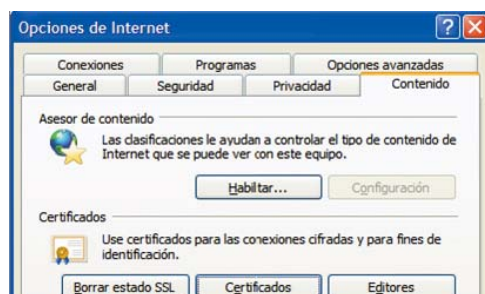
Opciones de Internet

Conexiones
Programas
Opciones avanzadas
General
Seguridad
Privacidad
Contenido

Asesor de contenido

Las clasificaciones le ayudan a controlar el tipo de contenido de Internet que se puede ver con este equipo.

Habilitar...
Configuración

Certificados

Use certificados para las conexiones cifradas y para fines de identificación.

Borrar estado SSL
Certificados
Editores